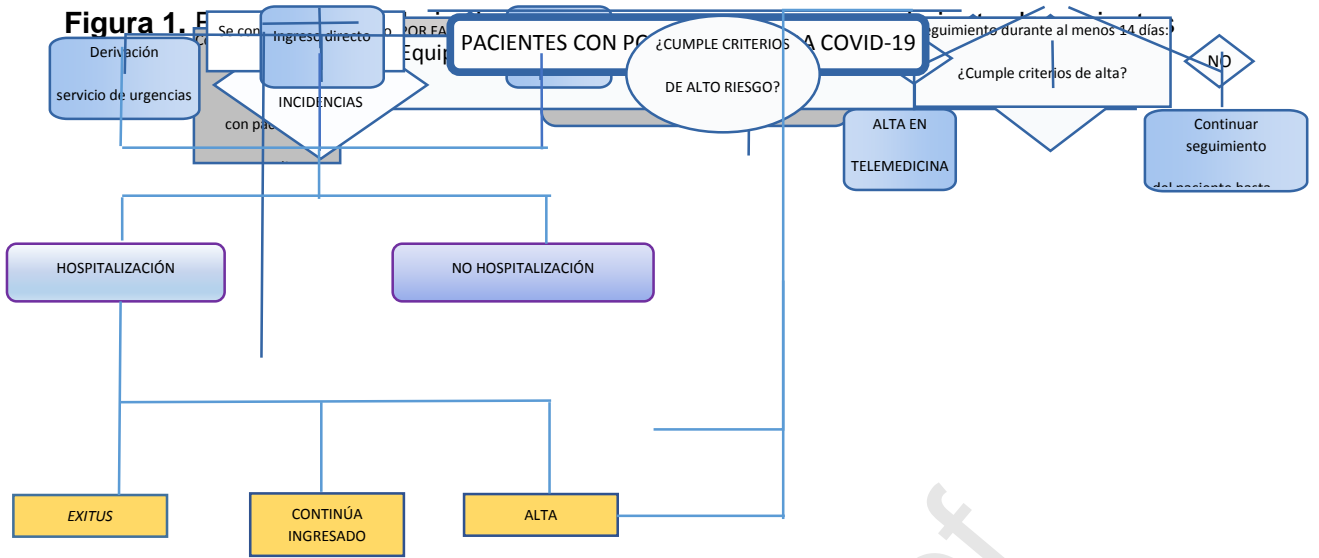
Figura 1. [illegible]

Derivación

servicio de urgencias

Se con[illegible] POR FA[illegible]

Ingreso directo

Equip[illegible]

PACIENTES CON PO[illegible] A COVID-19

¿CUMPLE CRITERIOS

DE ALTO RIESGO?

seguimiento durante al menos 14 días:?

¿Cumple criterios de alta?

NO

INCIDENCIAS

con pac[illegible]

ALTA EN

TELEMEDICINA

Continuar

seguimiento

del paciente hasta

HOSPITALIZACIÓN

NO HOSPITALIZACIÓN

*EXITUS*

CONTINÚA INGRESADO

ALTA